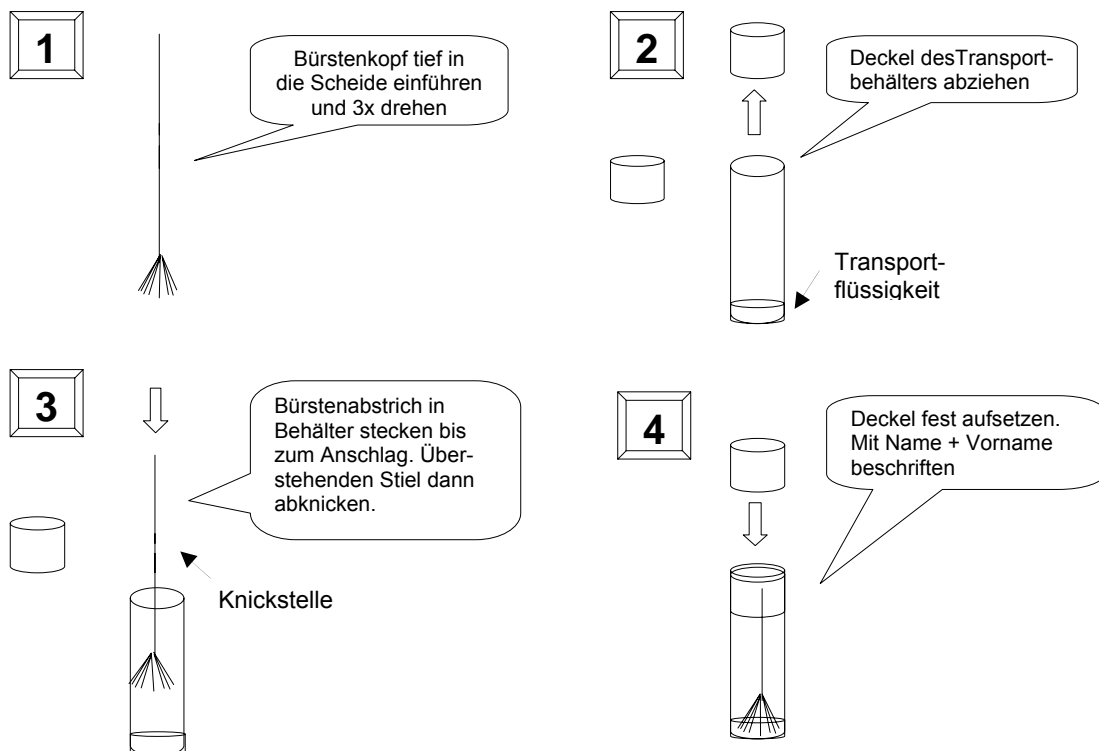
1

Bürstenkopf tief in die Scheide einführen und 3x drehen

2

Deckel desTransportbehälters abziehen

Transportflüssigkeit

3

Bürstenabstrich in Behälter stecken bis zum Anschlag. Überstehenden Stiel dann abknicken.

Knickstelle

4

Deckel fest aufsetzen. Mit Name + Vorname beschriften